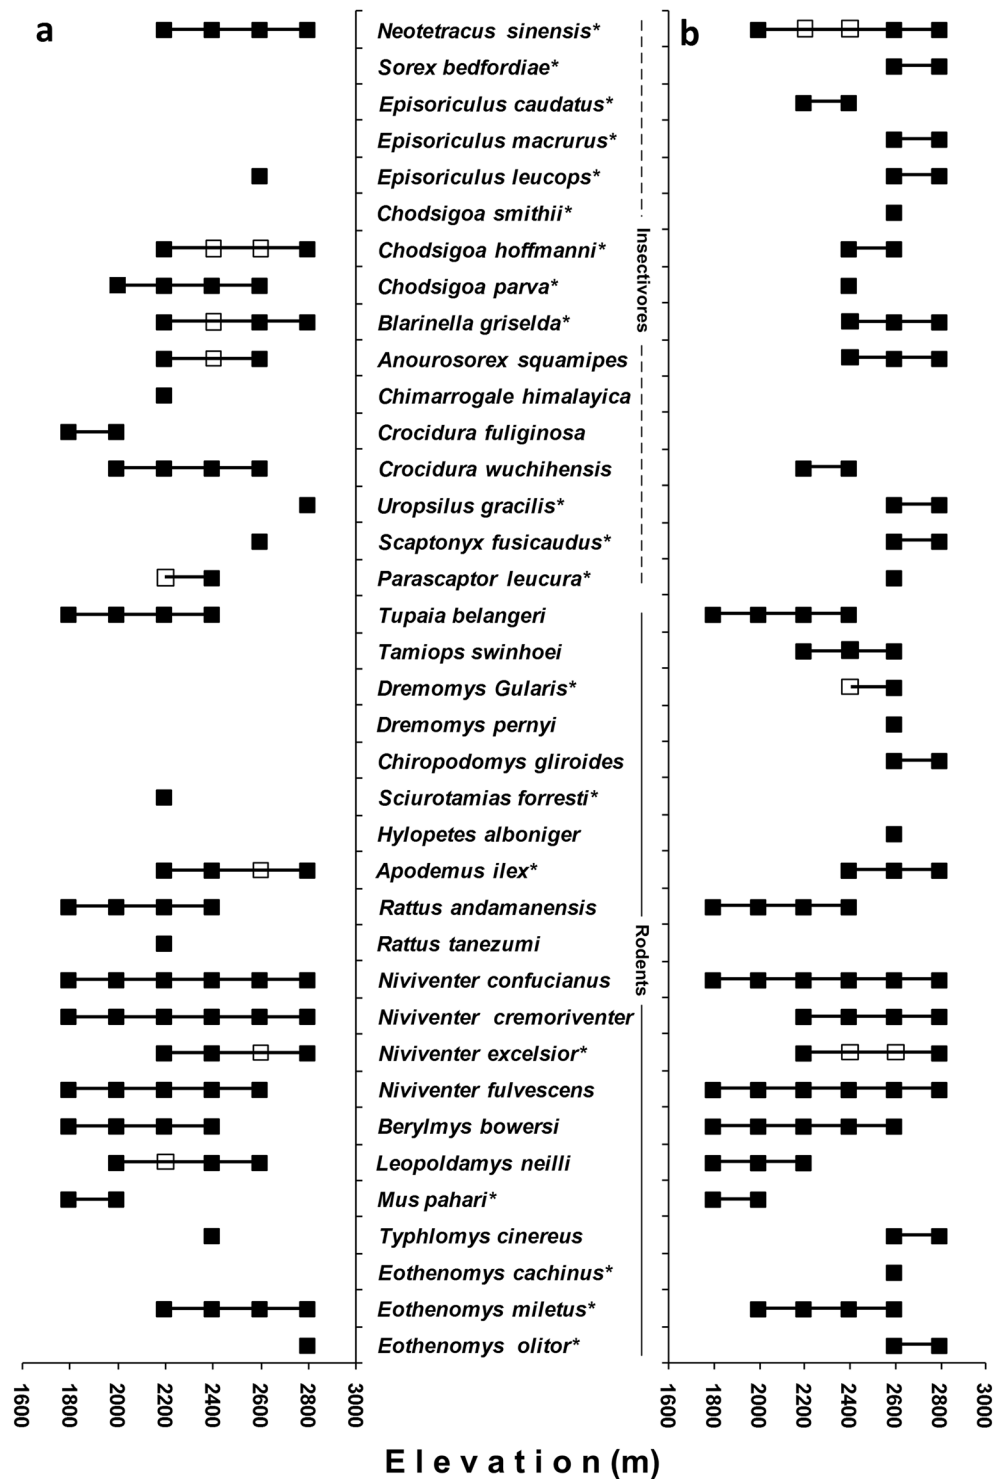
a

b

Neotetracus sinensis*
Sorex bedfordiae*
Episoriculus caudatus*
Episoriculus macrurus*
Episoriculus leucops*
Chodsigoa smithii*
Chodsigoa hoffmanni*
Chodsigoa parva*
Blarinella griselda*
Anourosorex squamipes
Chimarrogale himalayica
Crocidura fuliginosa
Crocidura wuchihensis
Uropsilus gracilis*
Scaptonyx fusicaudus*
Parascaptor leucura*
Tupaia belangeri
Tamiops swinhoei
Dremomys Gularis*
Dremomys pernyi
Chiropodomys gliroides
Sciurotamias forresti*
Hylopetes alboniger
Apodemus ilex*
Rattus andamanensis
Rattus tanezumi
Niviventer confucianus
Niviventer cremoriventer
Niviventer excelsior*
Niviventer fulvescens
Berylmys bowersi
Leopoldamys neilli
Mus pahari*
Typhlomys cinereus
Eothenomys cachinus*
Eothenomys miletus*
Eothenomys olitor*

Insectivores

Rodents

1600 1800 2000 2200 2400 2600 2800 3000

1600 1800 2000 2200 2400 2600 2800 3000

Elevation (m)